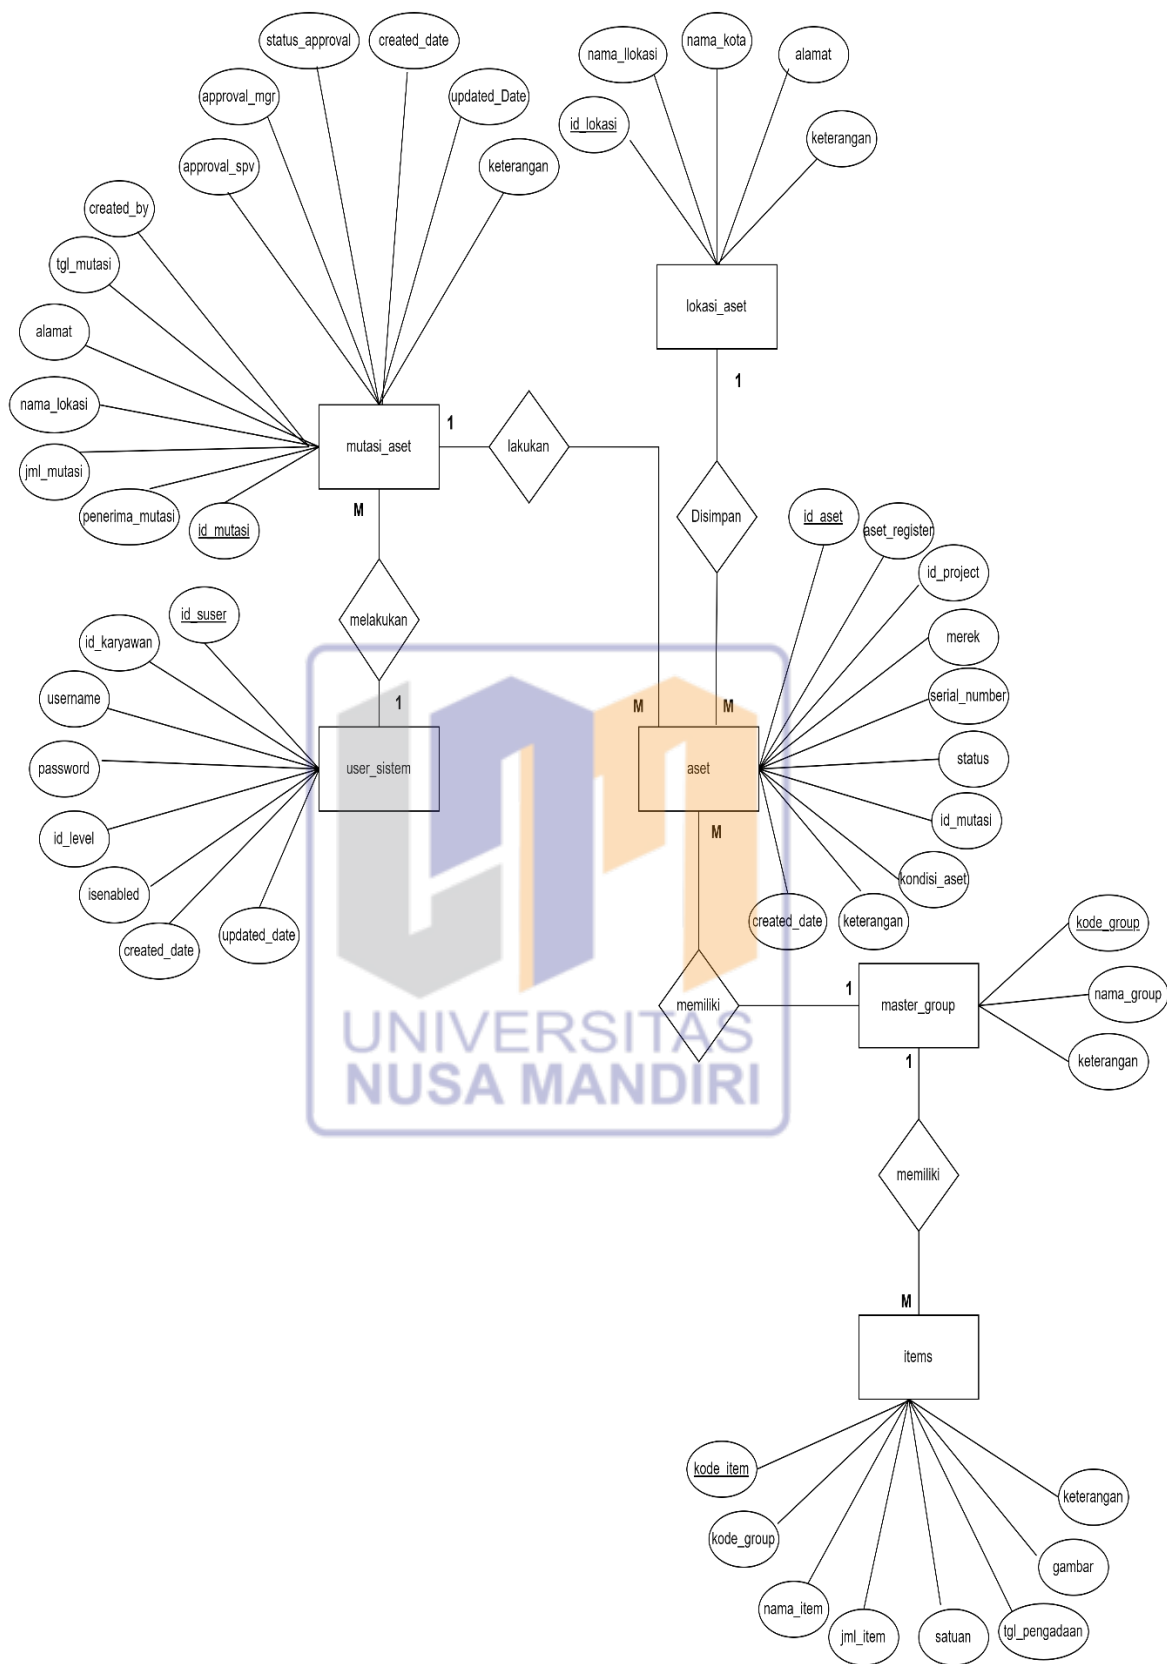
status_approval
created_date
approval_mgr
updated_Date
approval_spv
keterangan
created_by
tgl_mutasi
alamat
nama_lokasi
jml_mutasi
penerima_mutasi
id_mutasi
mutasi_aset
1
lakukan
M
melakukan
1
user_sistem
id_suser
id_karyawan
username
password
id_level
isenabled
created_date
updated_date

nama_llokasi
nama_kota
alamat
id_lokasi
keterangan
lokasi_aset
1
Disimpan
M
M
aset
id_aset
aset_register
id_project
merek
serial_number
status
id_mutasi
kondisi_aset
created_date
keterangan
M
memiliki
1
master_group
kode_group
nama_group
keterangan
1
memiliki
M
items
kode_item
kode_group
nama_item
jml_item
satuan
tgl_pengadaan
gambar
keterangan

UNIVERSITAS
NUSA MANDIRI